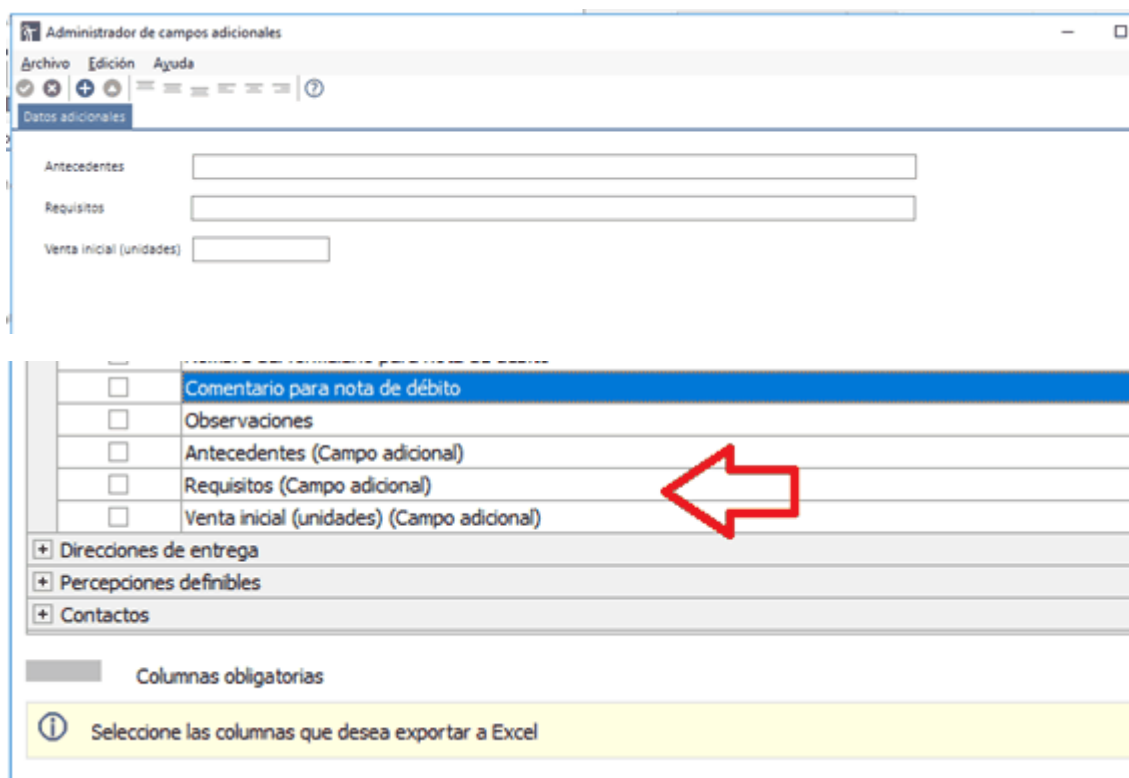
Administrador de campos adicionales

Archivo Edición Ayuda

Datos adicionales

Antecedentes

Requisitos

Venta inicial (unidades)

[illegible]

Comentario para nota de débito

Observaciones

Antecedentes (Campo adicional)

Requisitos (Campo adicional)

Venta inicial (unidades) (Campo adicional)

Direcciones de entrega

Percepciones definibles

Contactos

Columnas obligatorias

Seleccione las columnas que desea exportar a Excel